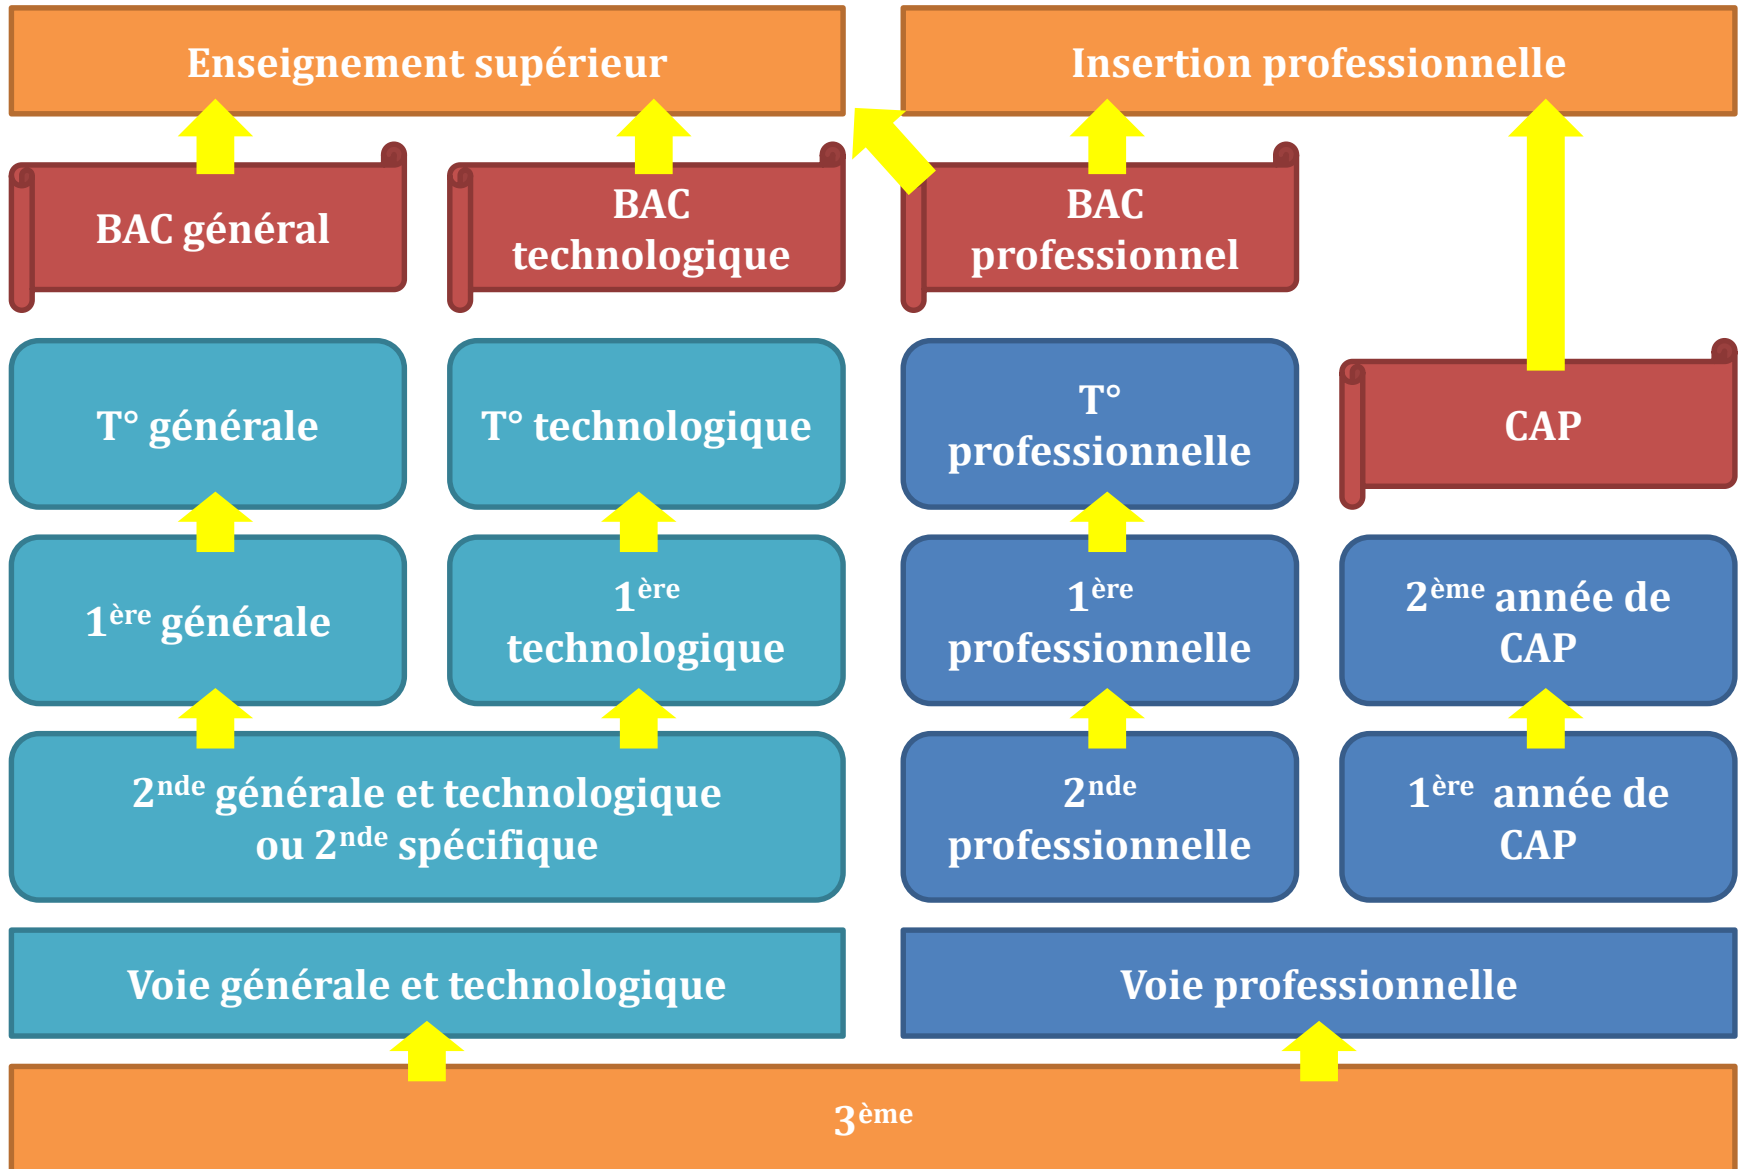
Enseignement supérieur

Insertion professionnelle

BAC général

BAC technologique

BAC professionnel

T° générale

T° technologique

T° professionnelle

CAP

1$^{ère}$ générale

1$^{ère}$ technologique

1$^{ère}$ professionnelle

2$^{ème}$ année de CAP

2$^{nde}$ générale et technologique ou 2$^{nde}$ spécifique

2$^{nde}$ professionnelle

1$^{ère}$ année de CAP

Voie générale et technologique

Voie professionnelle

3$^{ème}$